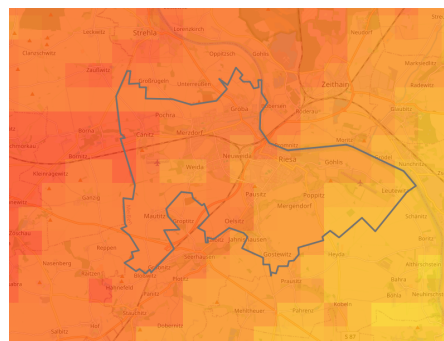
Lorenz
Strehla
Lössnitz
Oppitzsch
Gohlis
Clanzschwitz
Zeithain
Markersdorf
Zschaitz
Leckwitz
Unterreussen
Gröba
Canitz
Mautitz
Weida
Riesa
Nünchritz
Göhlis
Poppitz
Merzdorf
Pausitz
Mergendorf
Moritz
Leutewitz
Panitz
Heyda
Ganzig
Laas
Kleinragewitz
Oelsitz
Seerhausen
Jahnishausen
Pochra
Reppen
Naundorf
Prausitz
Hof
Gallschütz
Kobeln
Röhrsdorf
Glaubitz
Schänitz
Lichtensee
Langenberg
Nauwalde
Haara
Bahra
Fichtenberg
Zschepa
Frauenhain
Gostewitz
Kreinitz
Lorenzkirch
Radewitz
Mehltheuer
Pahren
Reschwitz
Sahlassan
Görzig
Oelsitz
Salbitz
Dohna
Ostrau
Bobersen
Schweta
Sieglitz
Zausswitz
Trebnitz
Pulsitz
Dobernitz
Brössnitz
Kalbitz
Kottewitz
Bloßwitz
Ostrau
Pitschütz